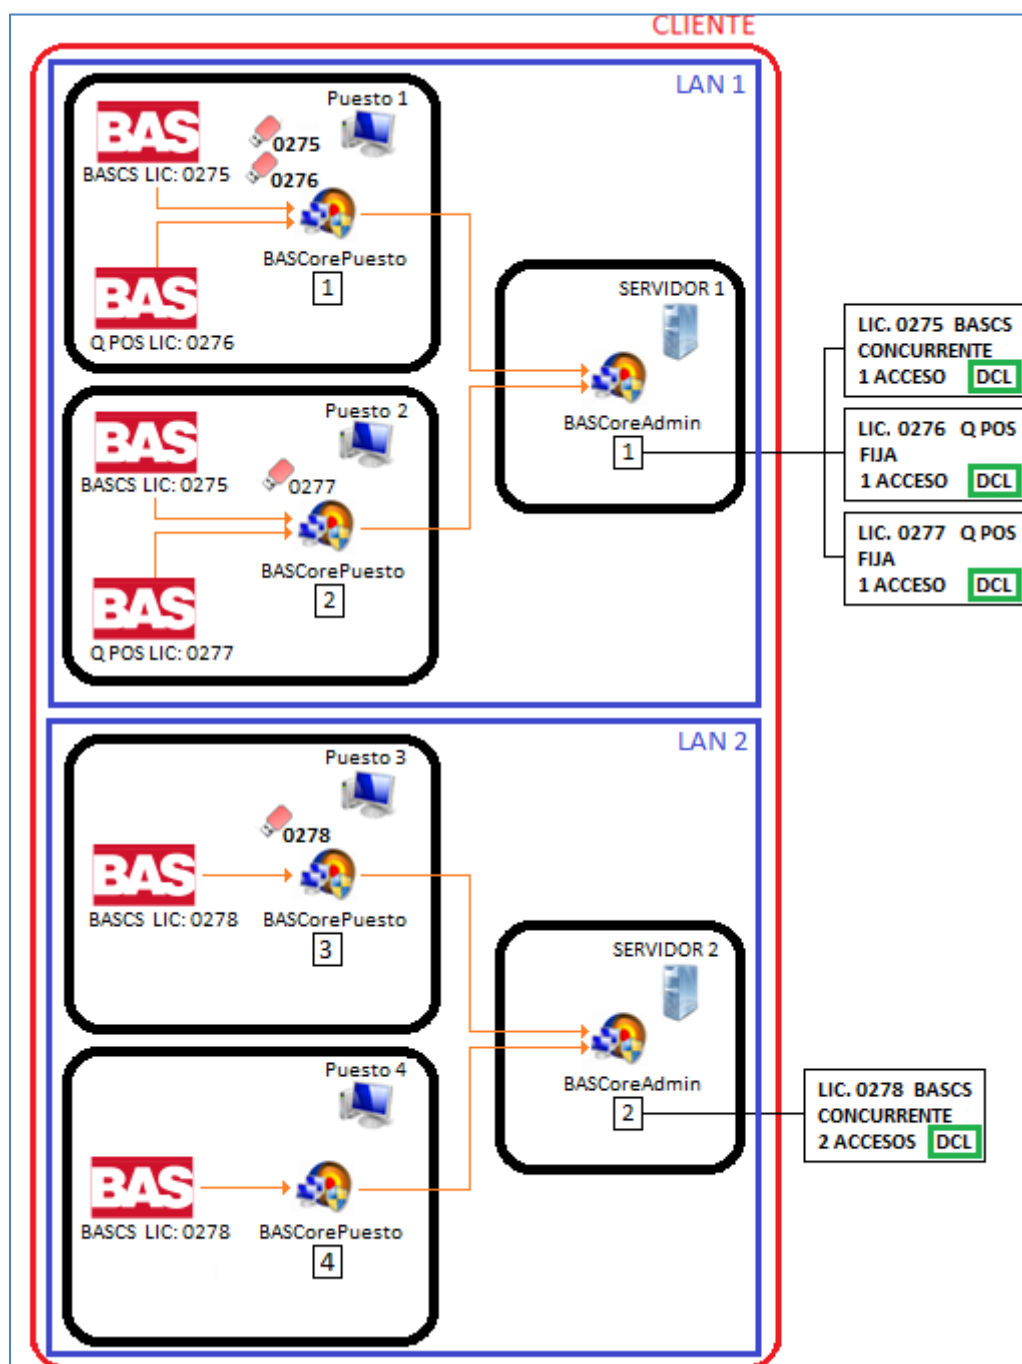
CLIENTE

LAN 1

Puesto 1

BAS
BASCS LIC: 0275

0275
0276

BASCorePuesto
1

BAS
Q POS LIC: 0276

Puesto 2

BAS
BASCS LIC: 0275

0277

BASCorePuesto
2

BAS
Q POS LIC: 0277

SERVIDOR 1

BASCoreAdmin
1

LIC. 0275 BASCS CONCURRENTE 1 ACCESO DCL

LIC. 0276 Q POS FIJA 1 ACCESO DCL

LIC. 0277 Q POS FIJA 1 ACCESO DCL

LAN 2

Puesto 3

0278

BAS
BASCS LIC: 0278

BASCorePuesto
3

SERVIDOR 2

BASCoreAdmin
2

LIC. 0278 BASCS CONCURRENTE 2 ACCESOS DCL

Puesto 4

BAS
BASCS LIC: 0278

BASCorePuesto
4